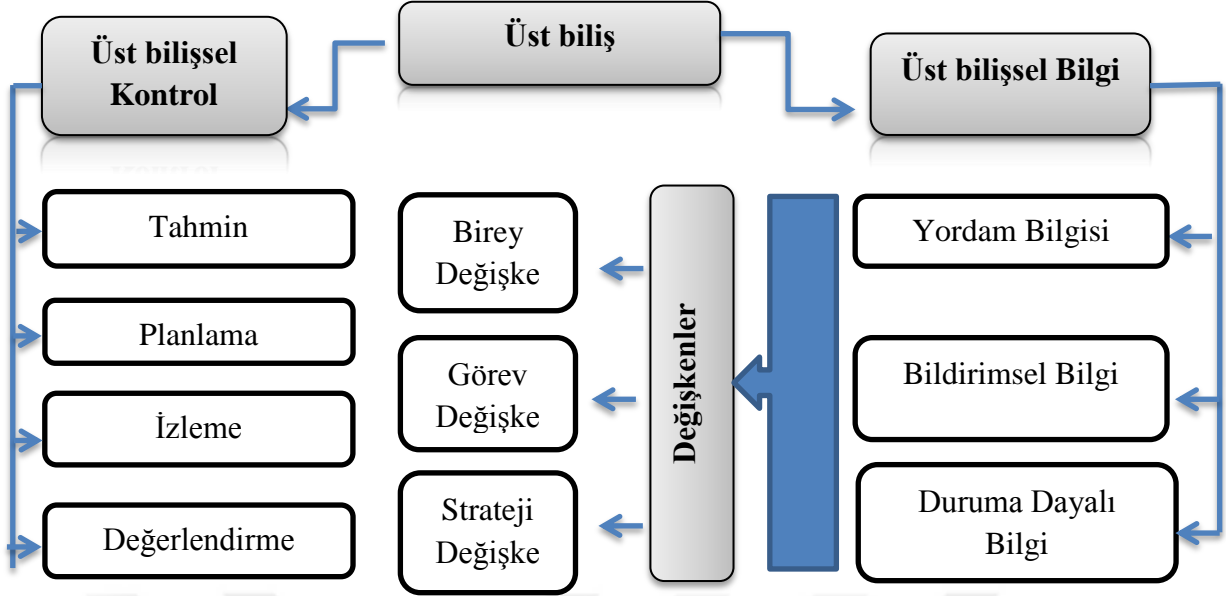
Üst biliş

Üst bilişsel Kontrol

Üst bilişsel Bilgi

Tahmin

Planlama

İzleme

Değerlendirme

Birey Değişke

Görev Değişke

Strateji Değişke

Değişkenler

Yordam Bilgisi

Bildirimsel Bilgi

Duruma Dayalı Bilgi